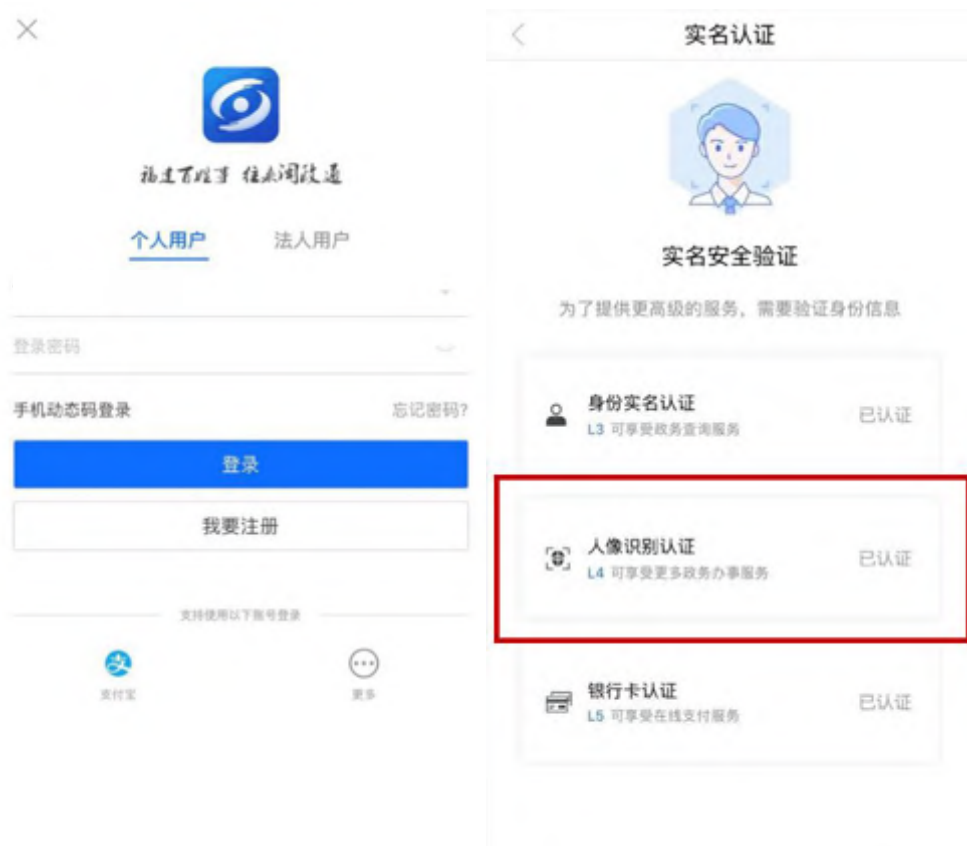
×

福建百姓事 往来闽政通

个人用户 法人用户

登录密码

手机动态码登录 忘记密码?

登录

我要注册

支持使用以下账号登录

支付宝

更多

实名认证

实名安全验证

为了提供更高级的服务，需要验证身份信息

身份实名认证
L3 可享受政务查询服务
已认证

人像识别认证
L4 可享受更多政务办事服务
已认证

银行卡认证
L5 可享受在线支付服务
已认证